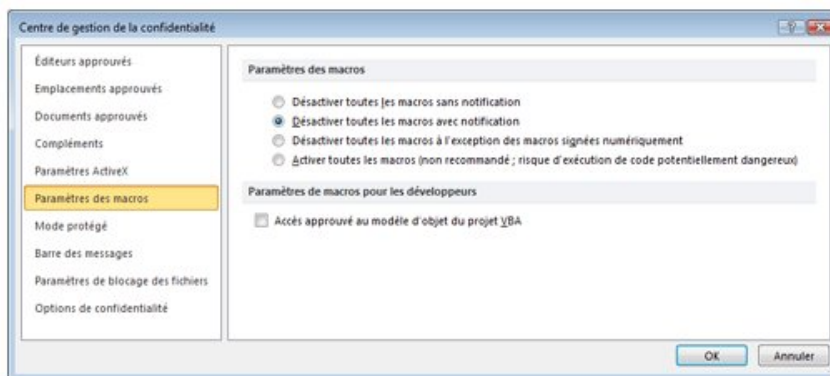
Centre de gestion de la confidentialité

?

Éditeurs approuvés
Emplacements approuvés
Documents approuvés
Compléments
Paramètres ActiveX
Paramètres des macros
Mode protégé
Barre des messages
Paramètres de blocage des fichiers
Options de confidentialité

Paramètres des macros

Désactiver toutes les macros sans notification
Désactiver toutes les macros avec notification
Désactiver toutes les macros à l'exception des macros signées numériquement
Activer toutes les macros (non recommandé ; risque d'exécution de code potentiellement dangereux)

Paramètres de macros pour les développeurs

Accès approuvé au modèle d'objet du projet VBA

OK
Annuler